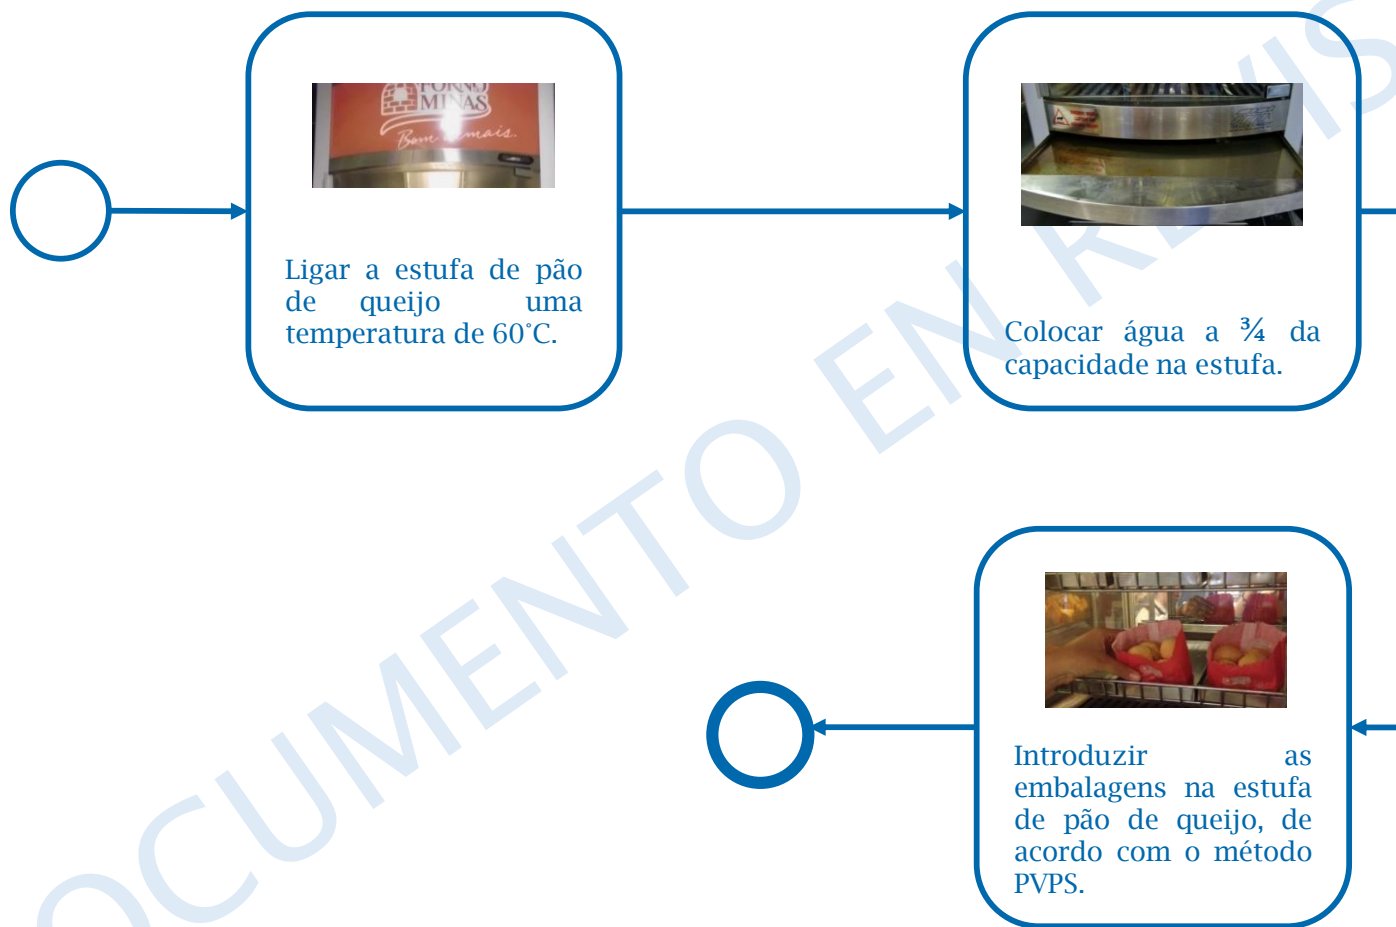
FORNO MINAS
Bom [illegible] mais.

Ligar a estufa de pão de queijo uma temperatura de 60°C.

Colocar água a ¾ da capacidade na estufa.

Introduzir as embalagens na estufa de pão de queijo, de acordo com o método PVPS.

OCUMENTO EN REVIS